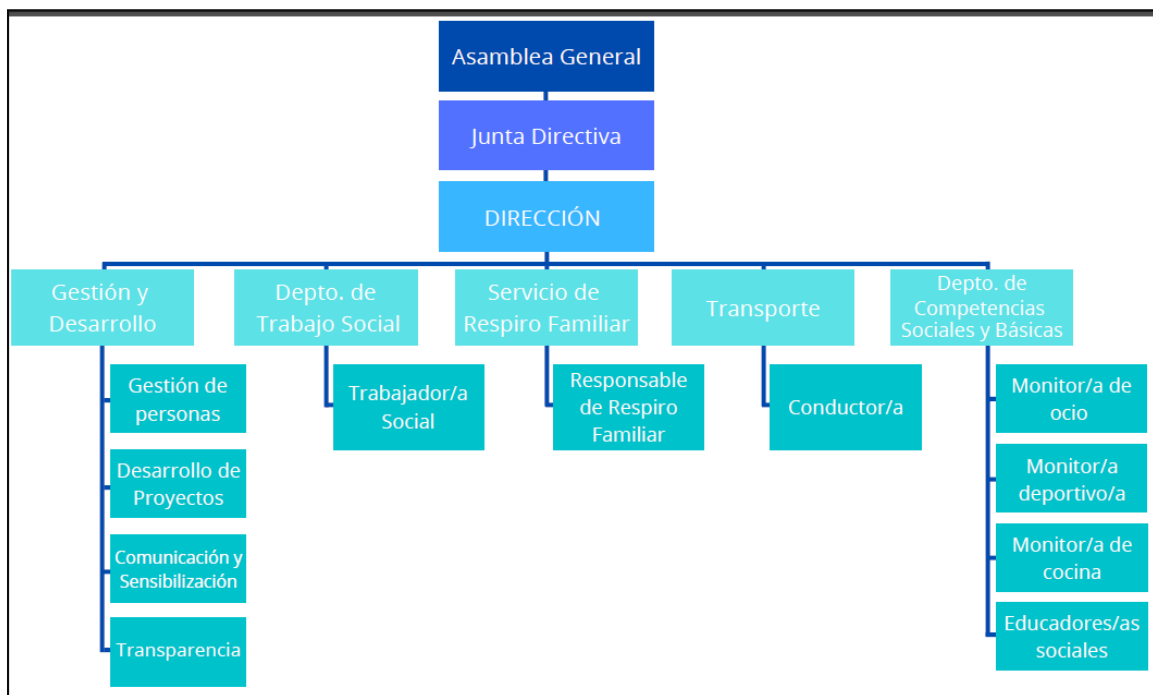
Asamblea General

Junta Directiva

DIRECCIÓN

Gestión y Desarrollo

Gestión de personas

Desarrollo de Proyectos

Comunicación y Sensibilización

Transparencia

Depto. de Trabajo Social

Trabajador/a Social

Servicio de Respiro Familiar

Responsable de Respiro Familiar

Transporte

Conductor/a

Depto. de Competencias Sociales y Básicas

Monitor/a de ocio

Monitor/a deportivo/a

Monitor/a de cocina

Educadores/as sociales